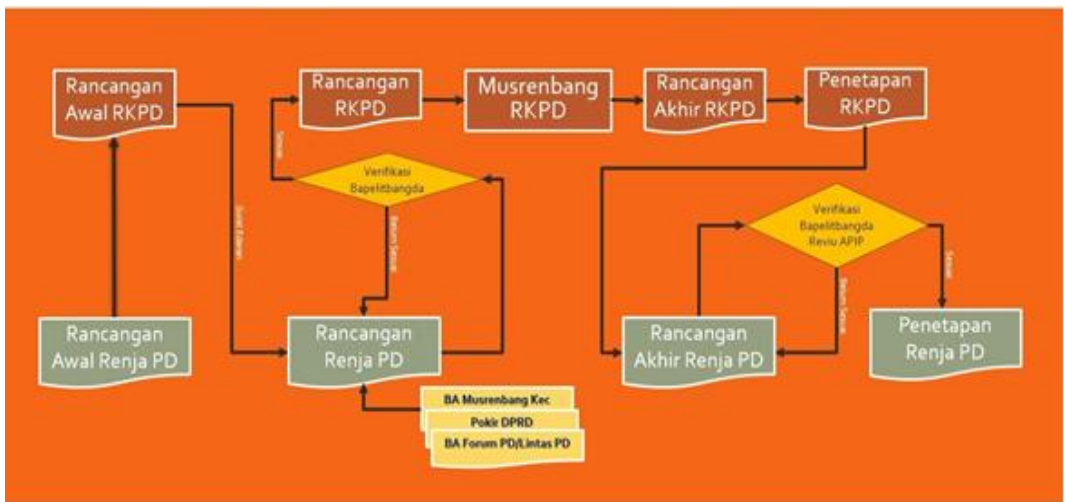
Rancangan Awal RKPD

Rancangan RKPD

Musrenbang RKPD

Rancangan Akhir RKPD

Penetapan RKPD

Sesuai

Verifikasi Bapelitbangda

Surat Edaran

Belum Sesuai

Verifikasi Bapelitbangda Reviu APIP

Belum Sesuai

Sesuai

Rancangan Awal Renja PD

Rancangan Renja PD

Rancangan Akhir Renja PD

Penetapan Renja PD

BA Musrenbang Kec

Pokir DPRD

BA Forum PD/Lintas PD